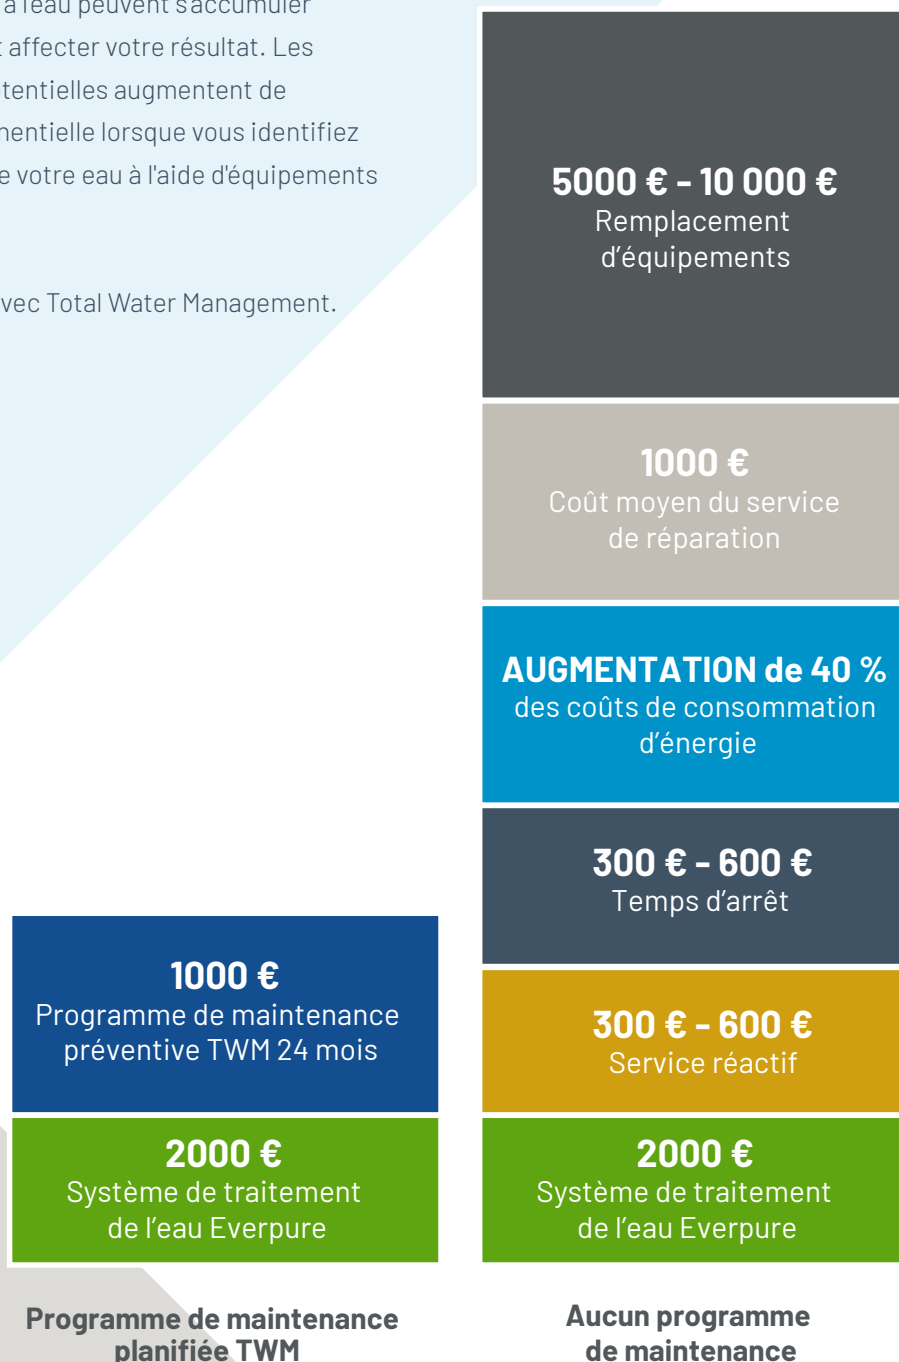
à l'eau peuvent s'accumuler
t affecter votre résultat. Les
tentielles augmentent de
nentielle lorsque vous identifiez
e votre eau à l'aide d'équipements

vec Total Water Management.

**5000 € - 10 000 €**
Remplacement d'équipements

**1000 €**
Coût moyen du service de réparation

**AUGMENTATION de 40 %**
des coûts de consommation d'énergie

**300 € - 600 €**
Temps d'arrêt

**300 € - 600 €**
Service réactif

**2000 €**
Système de traitement de l'eau Everpure

**1000 €**
Programme de maintenance préventive TWM 24 mois

**2000 €**
Système de traitement de l'eau Everpure

**Programme de maintenance planifiée TWM**

**Aucun programme de maintenance**